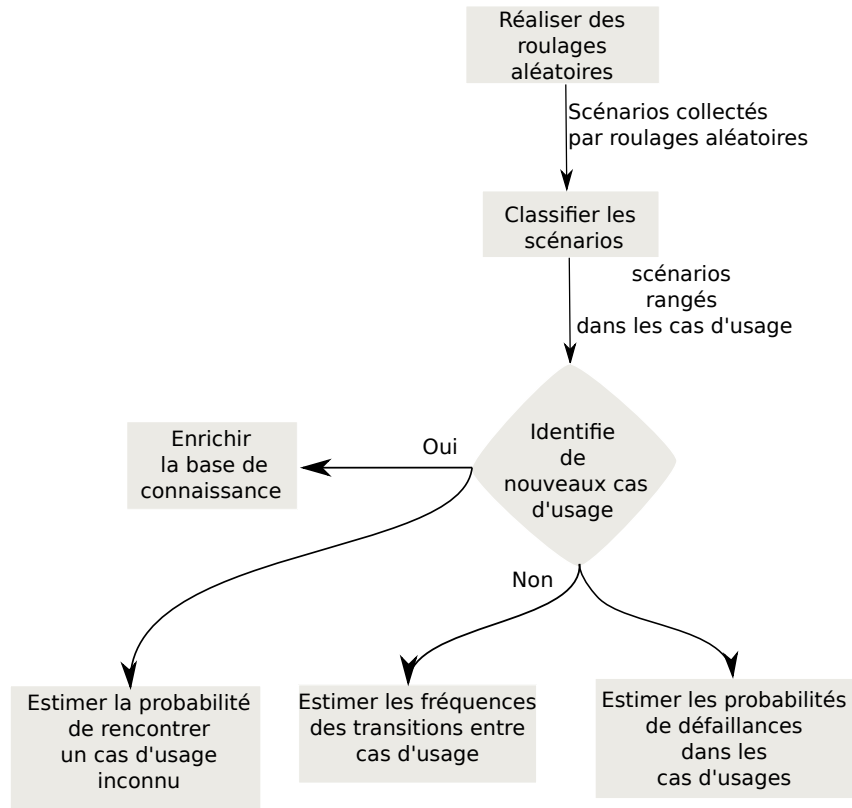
Réaliser des roulages aléatoires

Scénarios collectés par roulages aléatoires

Classifier les scénarios

scénarios rangés dans les cas d'usage

Identifie de nouveaux cas d'usage

Oui

Enrichir la base de connaissance

Non

Estimer la probabilité de rencontrer un cas d'usage inconnu

Estimer les fréquences des transitions entre cas d'usage

Estimer les probabilités de défaillances dans les cas d'usages